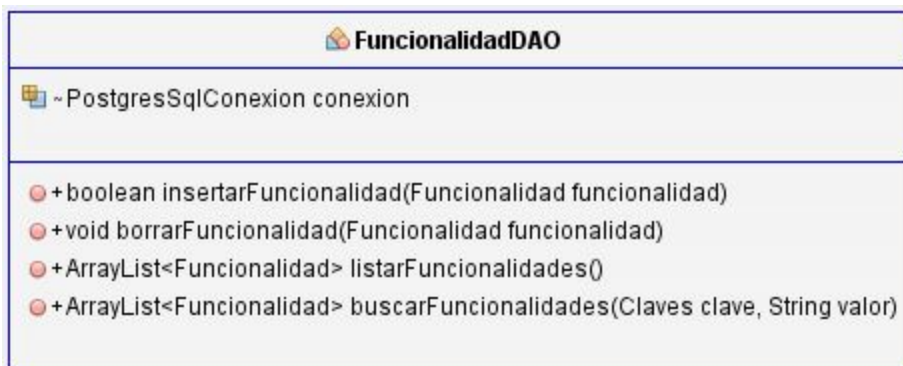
FuncionalidadDAO

~PostgresSqlConexion conexion

+boolean insertarFuncionalidad(Funcionalidad funcionalidad)
+void borrarFuncionalidad(Funcionalidad funcionalidad)
+ArrayList<Funcionalidad> listarFuncionalidades()
+ArrayList<Funcionalidad> buscarFuncionalidades(Claves clave, String valor)